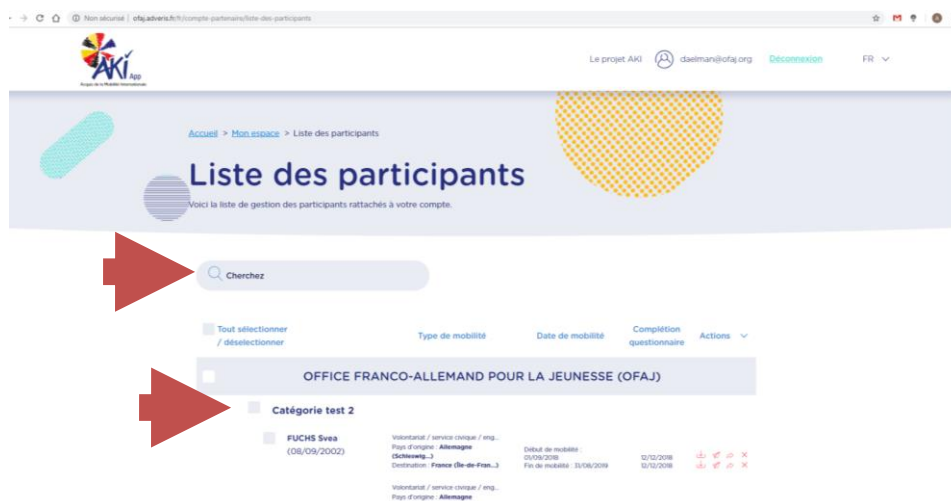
Non sécurisé | ofaj.adveris.fr/fr/compte-partenaire/liste-des-participants

AKI App

Le projet AKI daelman@ofaj.org Déconnexion FR

Accueil > Mon espace > Liste des participants

Liste des participants

Voici la liste de gestion des participants rattachés à votre compte.

Cherchez

Tout sélectionner / déselectionner

Type de mobilité

Date de mobilité

Complétion questionnaire

Actions

OFFICE FRANCO-ALLEMAND POUR LA JEUNESSE (OFAJ)

Catégorie test 2

FUCHS Svea (08/09/2002)

Volontariat / service civique / eng...
Pays d'origine : Allemagne (Schleswig...)
Destination : France (Île-de-Fran...)

Début de mobilité : 01/09/2018
Fin de mobilité : 31/08/2019

12/12/2018
12/12/2018

Volontariat / service civique / eng...
Pays d'origine : Allemagne